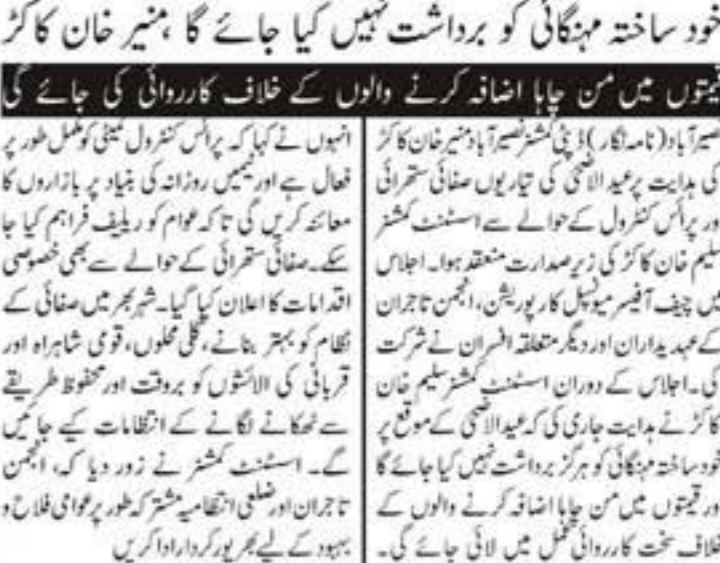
خود ساختہ مہنگائی کو برداشت نہیں کیا جائے گا ،منیر خان کاکڑ

قیمتوں میں من چاہا اضافہ کرنے والوں کے خلاف کارروائی کی جائے گی

نصیر آباد (نامہ نگار) ڈپٹی کمشنر نصیر آباد منیر خان کاکڑ کی ہدایت پر عید الاضحیٰ کی تیاریوں صفائی ستھرائی اور پرائس کنٹرول کے حوالے سے اسسٹنٹ کمشنر سلیم خان کاکڑ کی زیر صدارت منعقد ہوا۔ اجلاس میں چیف آفیسر میونسپل کارپوریشن، انجمن تاجران کے عہدیداران اور دیگر متعلقہ افسران نے شرکت کی۔ اجلاس کے دوران اسسٹنٹ کمشنر سلیم خان کاکڑ نے ہدایت جاری کی کہ عید الاضحیٰ کے موقع پر خود ساختہ مہنگائی کو ہرگز برداشت نہیں کیا جائے گا اور قیمتوں میں من چاہا اضافہ کرنے والوں کے خلاف سخت کارروائی عمل میں لائی جائے گی۔

انہوں نے کہا کہ پرائس کنٹرول کمیٹی کو مکمل طور پر فعال ہے اور ٹیمیں روزانہ کی بنیاد پر بازاروں کا معائنہ کریں گی تاکہ عوام کو ریلیف فراہم کیا جا سکے۔ صفائی ستھرائی کے حوالے سے بھی خصوصی اقدامات کا اعلان کیا گیا۔ شہر بھر میں صفائی کے نظام کو بہتر بنانے، گلی محلوں، قومی شاہراہ اور قربانی کی الائشوں کو بروقت اور محفوظ طریقے سے ٹھکانے لگانے کے انتظامات کیے جا ئیں گے۔ اسسٹنٹ کمشنر نے زور دیا کہ، انجمن تاجران اور ضلعی انتظامیہ مشترکہ طور پر عوامی فلاح و بہبود کے لیے بھرپور کردار ادا کریں